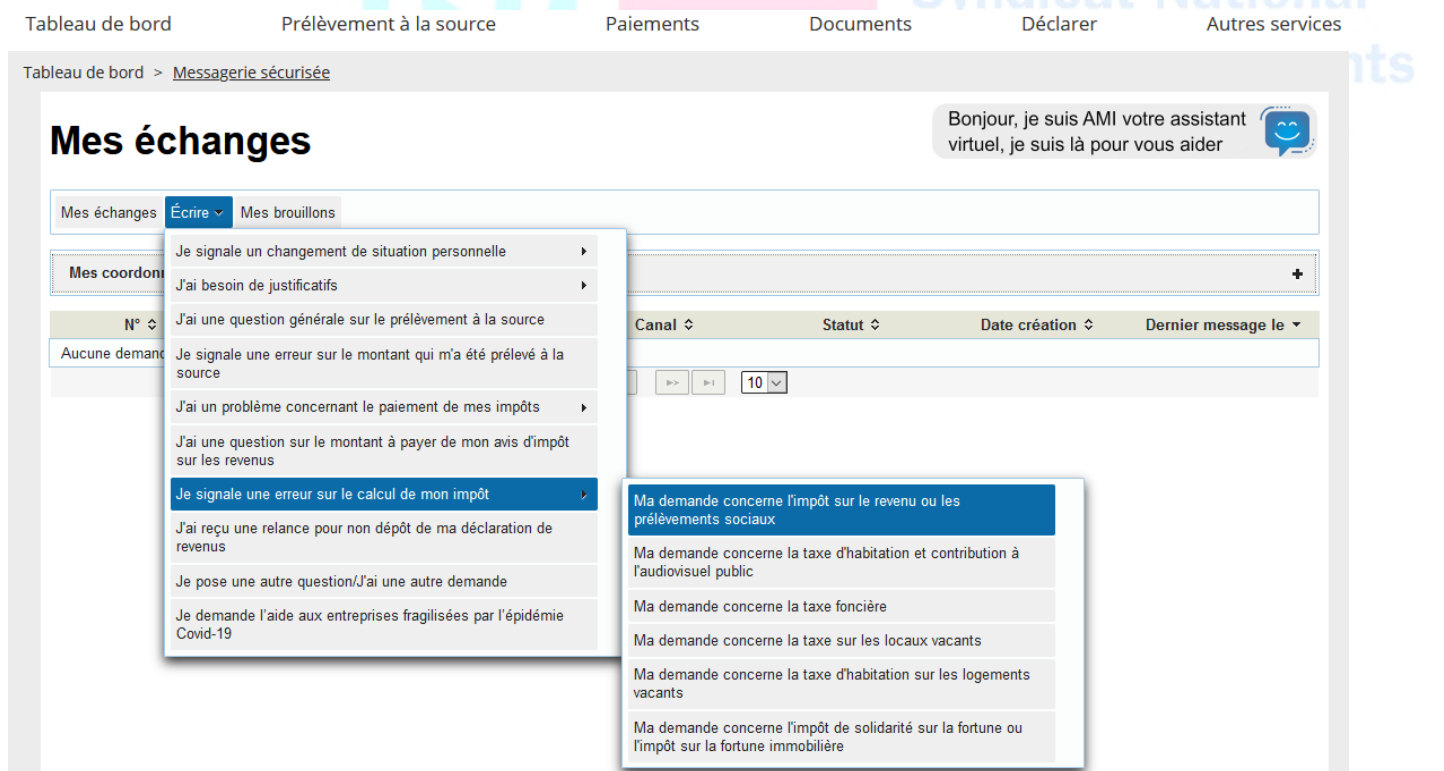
Tableau de bord Prélèvement à la source Paiements Documents Déclarer Autres services

Tableau de bord > Messagerie sécurisée

Mes échanges

Bonjour, je suis AMI votre assistant virtuel, je suis là pour vous aider

Mes échanges Écrire Mes brouillons

Mes coordon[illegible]

+

| N° | Canal | Statut | Date création | Dernier message le |
|---|---|---|---|---|
| Aucune demand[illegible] | | | | |

10

Je signale un changement de situation personnelle

J'ai besoin de justificatifs

J'ai une question générale sur le prélèvement à la source

Je signale une erreur sur le montant qui m'a été prélevé à la source

J'ai un problème concernant le paiement de mes impôts

J'ai une question sur le montant à payer de mon avis d'impôt sur les revenus

Je signale une erreur sur le calcul de mon impôt

J'ai reçu une relance pour non dépôt de ma déclaration de revenus

Je pose une autre question/J'ai une autre demande

Je demande l'aide aux entreprises fragilisées par l'épidémie Covid-19

Ma demande concerne l'impôt sur le revenu ou les prélèvements sociaux

Ma demande concerne la taxe d'habitation et contribution à l'audiovisuel public

Ma demande concerne la taxe foncière

Ma demande concerne la taxe sur les locaux vacants

Ma demande concerne la taxe d'habitation sur les logements vacants

Ma demande concerne l'impôt de solidarité sur la fortune ou l'impôt sur la fortune immobilière